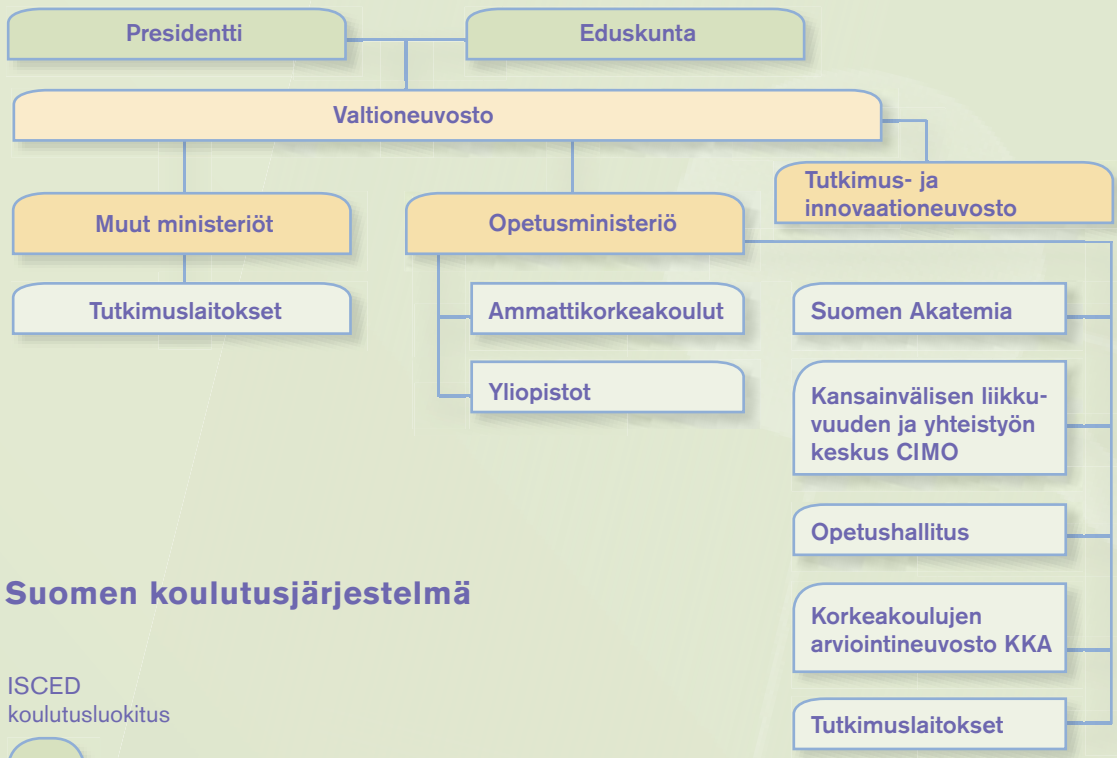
Presidentti

Eduskunta

Valtioneuvosto

Tutkimus- ja innovaationeuvosto

Muut ministeriöt

Opetusministeriö

Tutkimuslaitokset

Ammattikorkeakoulut

Yliopistot

Suomen Akatemia

Kansainvälisen liikkuvuuden ja yhteistyön keskus CIMO

Opetushallitus

Korkeakoulujen arviointineuvosto KKA

Tutkimuslaitokset

Suomen koulutusjärjestelmä

ISCED koulutusluokitus